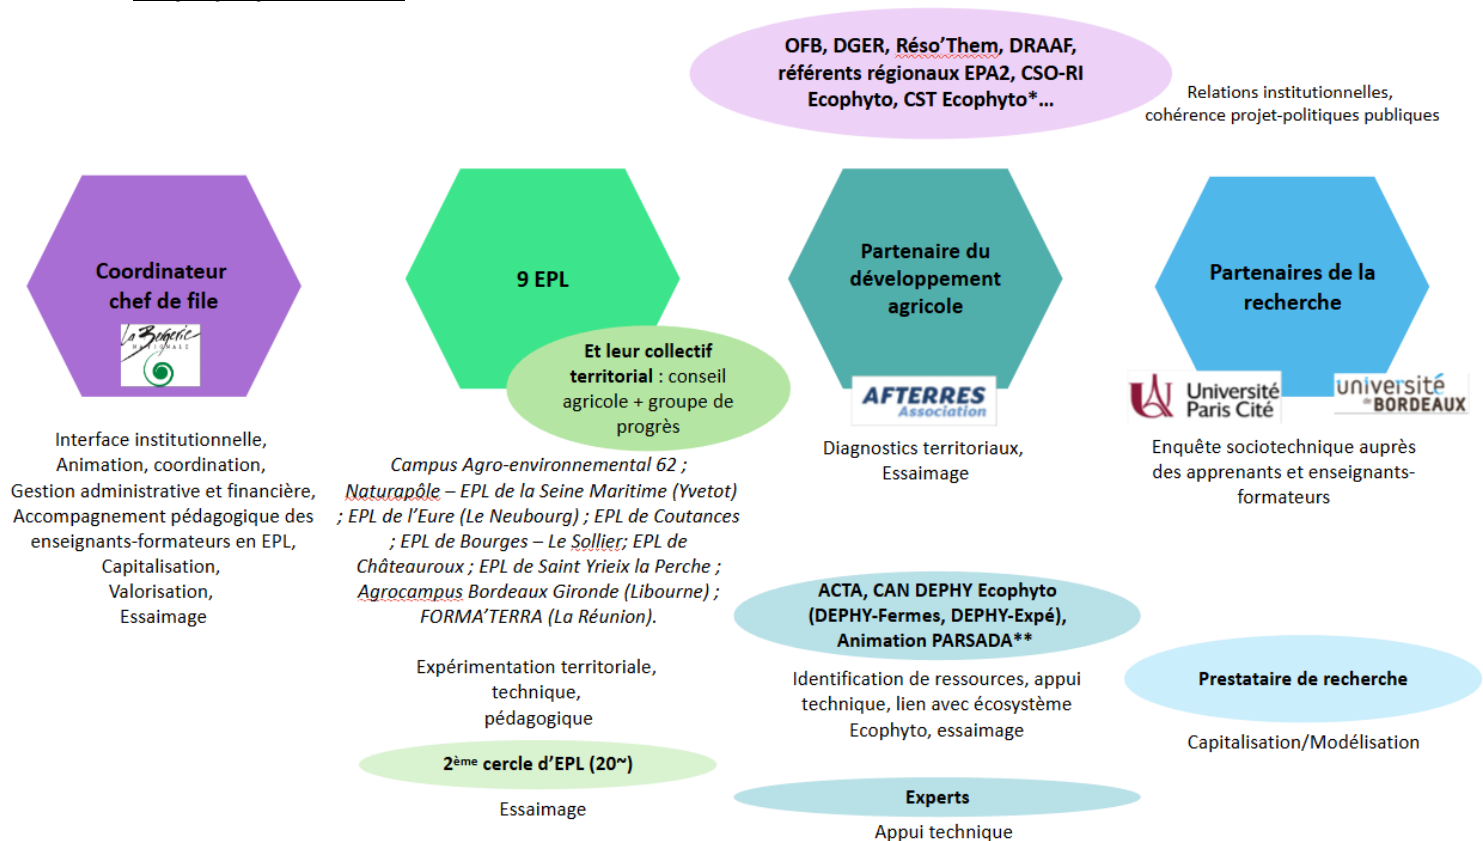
OFB, DGER, Réso'Them, DRAAF, référents régionaux EPA2, CSO-RI Ecophyto, CST Ecophyto*...

Relations institutionnelles, cohérence projet-politiques publiques

Coordinateur chef de file

La Bergerie NATIONALE

Interface institutionnelle, Animation, coordination, Gestion administrative et financière, Accompagnement pédagogique des enseignants-formateurs en EPL, Capitalisation, Valorisation, Essaimage

9 EPL

Et leur collectif territorial : conseil agricole + groupe de progrès

Campus Agro-environnemental 62 ; Naturapôle – EPL de la Seine Maritime (Yvetot) ; EPL de l'Eure (Le Neubourg) ; EPL de Coutances ; EPL de Bourges – Le Sollier; EPL de Châteauroux ; EPL de Saint Yrieix la Perche ; Agrocampus Bordeaux Gironde (Libourne) ; FORMA'TERRA (La Réunion).

Expérimentation territoriale, technique, pédagogique

2$^{ème}$ cercle d'EPL (20~)

Essaimage

Partenaire du développement agricole

AFTERRES Association

Diagnostics territoriaux, Essaimage

ACTA, CAN DEPHY Ecophyto (DEPHY-Fermes, DEPHY-Expé), Animation PARSADA**

Identification de ressources, appui technique, lien avec écosystème Ecophyto, essaimage

Experts

Appui technique

Partenaires de la recherche

Université Paris Cité

université de BORDEAUX

Enquête sociotechnique auprès des apprenants et enseignants-formateurs

Prestataire de recherche

Capitalisation/Modélisation